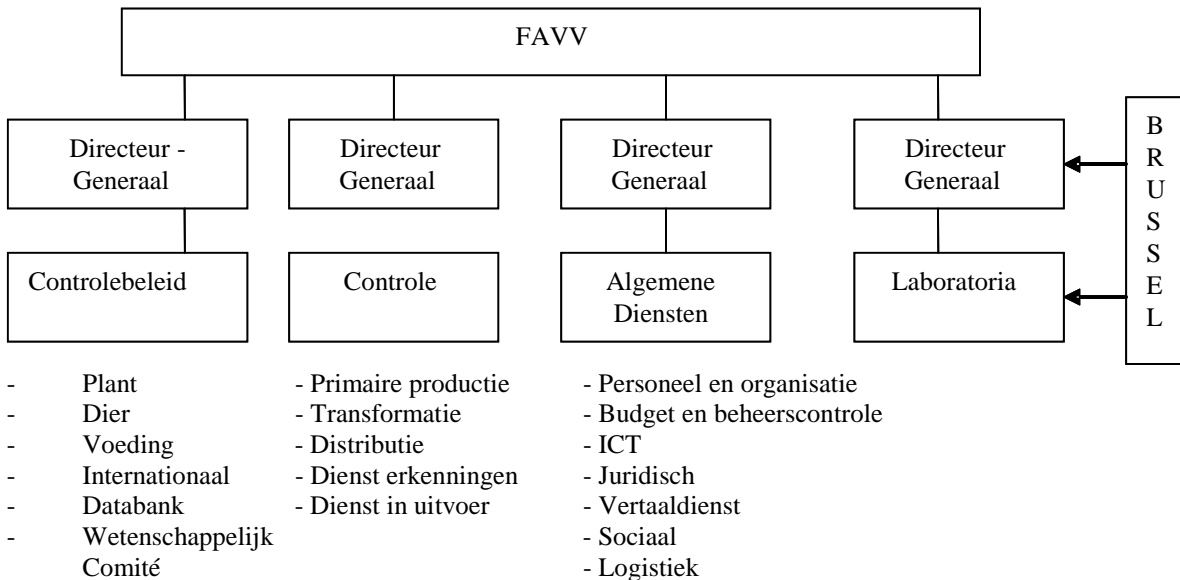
FAVV

Directeur - Generaal

Directeur Generaal

Directeur Generaal

Directeur Generaal

BRUSSEL

Controlebeleid

Controle

Algemene Diensten

Laboratoria

- Plant
- Dier
- Voeding
- Internationaal
- Databank
- Wetenschappelijk Comité

- Primaire productie
- Transformatie
- Distributie
- Dienst erkenningen
- Dienst in uitvoer

- Personeel en organisatie
- Budget en beheerscontrole
- ICT
- Juridisch
- Vertaaldienst
- Sociaal
- Logistiek